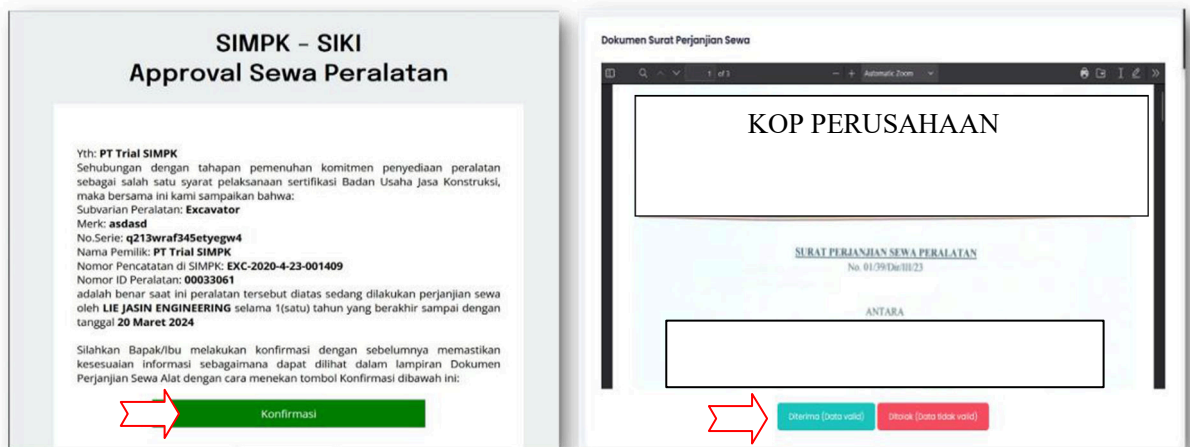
SIMPK - SIKI
Approval Sewa Peralatan

Yth: PT Trial SIMPK
Sehubungan dengan tahapan pemenuhan komitmen penyediaan peralatan sebagai salah satu syarat pelaksanaan sertifikasi Badan Usaha Jasa Konstruksi, maka bersama ini kami sampaikan bahwa:
Subvarian Peralatan: Excavator
Merk: asdasd
No.Serie: q213wraf345etyegw4
Nama Pemilik: PT Trial SIMPK
Nomor Pencatatan di SIMPK: EXC-2020-4-23-001409
Nomor ID Peralatan: 00033061
adalah benar saat ini peralatan tersebut diatas sedang dilakukan perjanjian sewa oleh LIE JASIN ENGINEERING selama 1(satu) tahun yang berakhir sampai dengan tanggal 20 Maret 2024

Silahkan Bapak/Ibu melakukan konfirmasi dengan sebelumnya memastikan kesesuaian informasi sebagaimana dapat dilihat dalam lampiran Dokumen Perjanjian Sewa Alat dengan cara menekan tombol Konfirmasi dibawah ini:

Konfirmasi

Dokumen Surat Perjanjian Sewa

1 of 1 — + Automatic Zoom

KOP PERUSAHAAN

SURAT PERJANJIAN SEWA PERALATAN
No. 01/39/Dir/III/23

ANTARA

Diterima (Data valid) Ditolak (Data tidak valid)